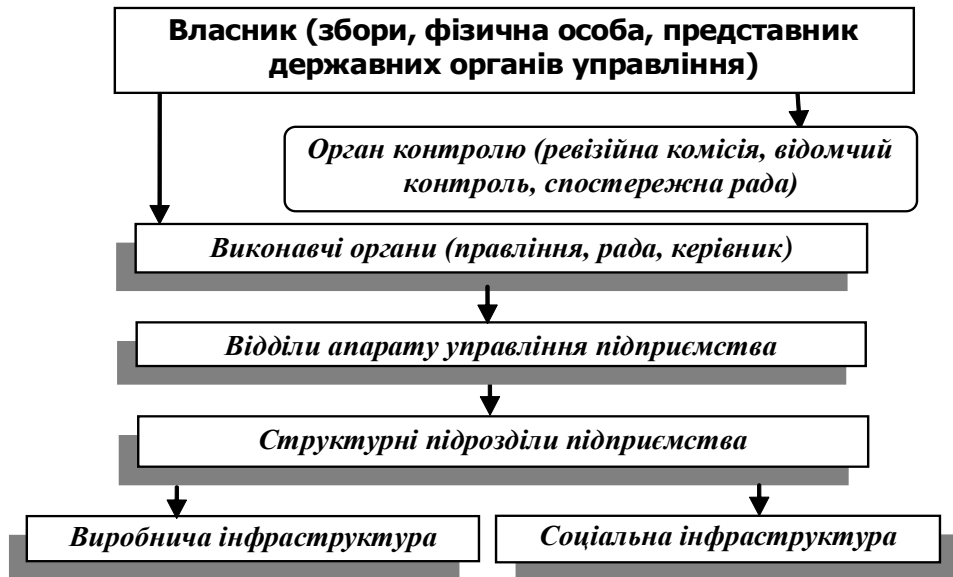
Власник (збори, фізична особа, представник державних органів управління)

Орган контролю (ревізійна комісія, відомчий контроль, спостережна рада)

Виконавчі органи (правління, рада, керівник)

Відділи апарату управління підприємства

Структурні підрозділи підприємства

Виробнича інфраструктура

Соціальна інфраструктура